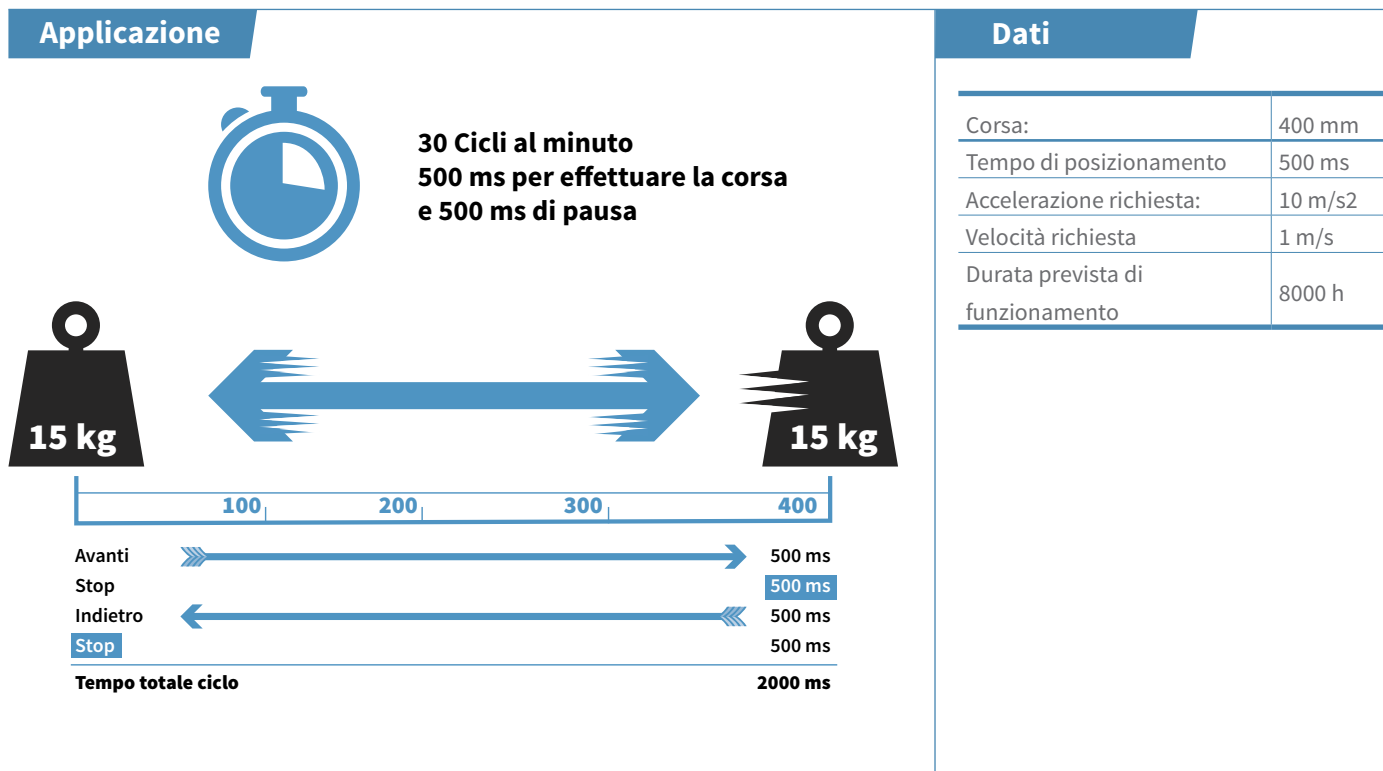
Applicazione

30 Cicli al minuto
500 ms per effettuare la corsa
e 500 ms di pausa

15 kg

15 kg

100 200 300 400

Avanti 500 ms
Stop 500 ms
Indietro 500 ms
Stop 500 ms
Tempo totale ciclo 2000 ms

Dati

| | |
|---|---|
| Corsa: | 400 mm |
| Tempo di posizionamento | 500 ms |
| Accelerazione richiesta: | 10 m/s2 |
| Velocità richiesta | 1 m/s |
| Durata prevista di funzionamento | 8000 h |